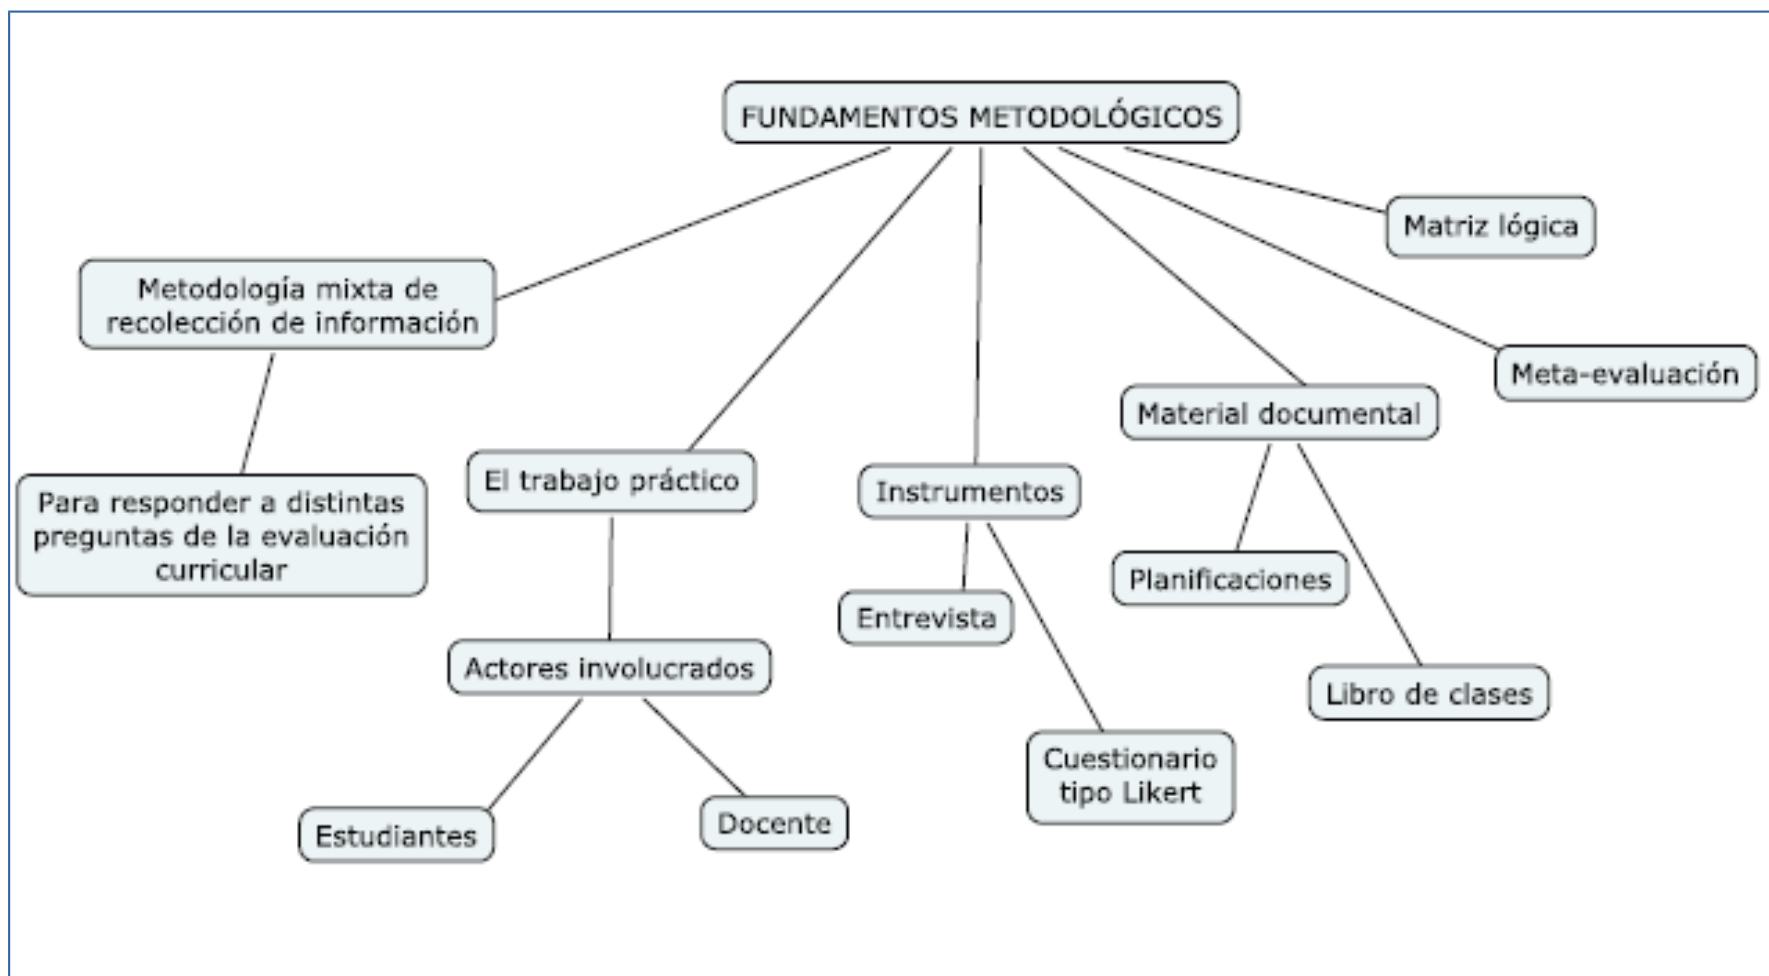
FUNDAMENTOS METODOLÓGICOS

Matriz lógica

Metodología mixta de recolección de información

Meta-evaluación

Material documental

Para responder a distintas preguntas de la evaluación curricular

El trabajo práctico

Instrumentos

Planificaciones

Entrevista

Actores involucrados

Libro de clases

Cuestionario tipo Likert

Estudiantes

Docente